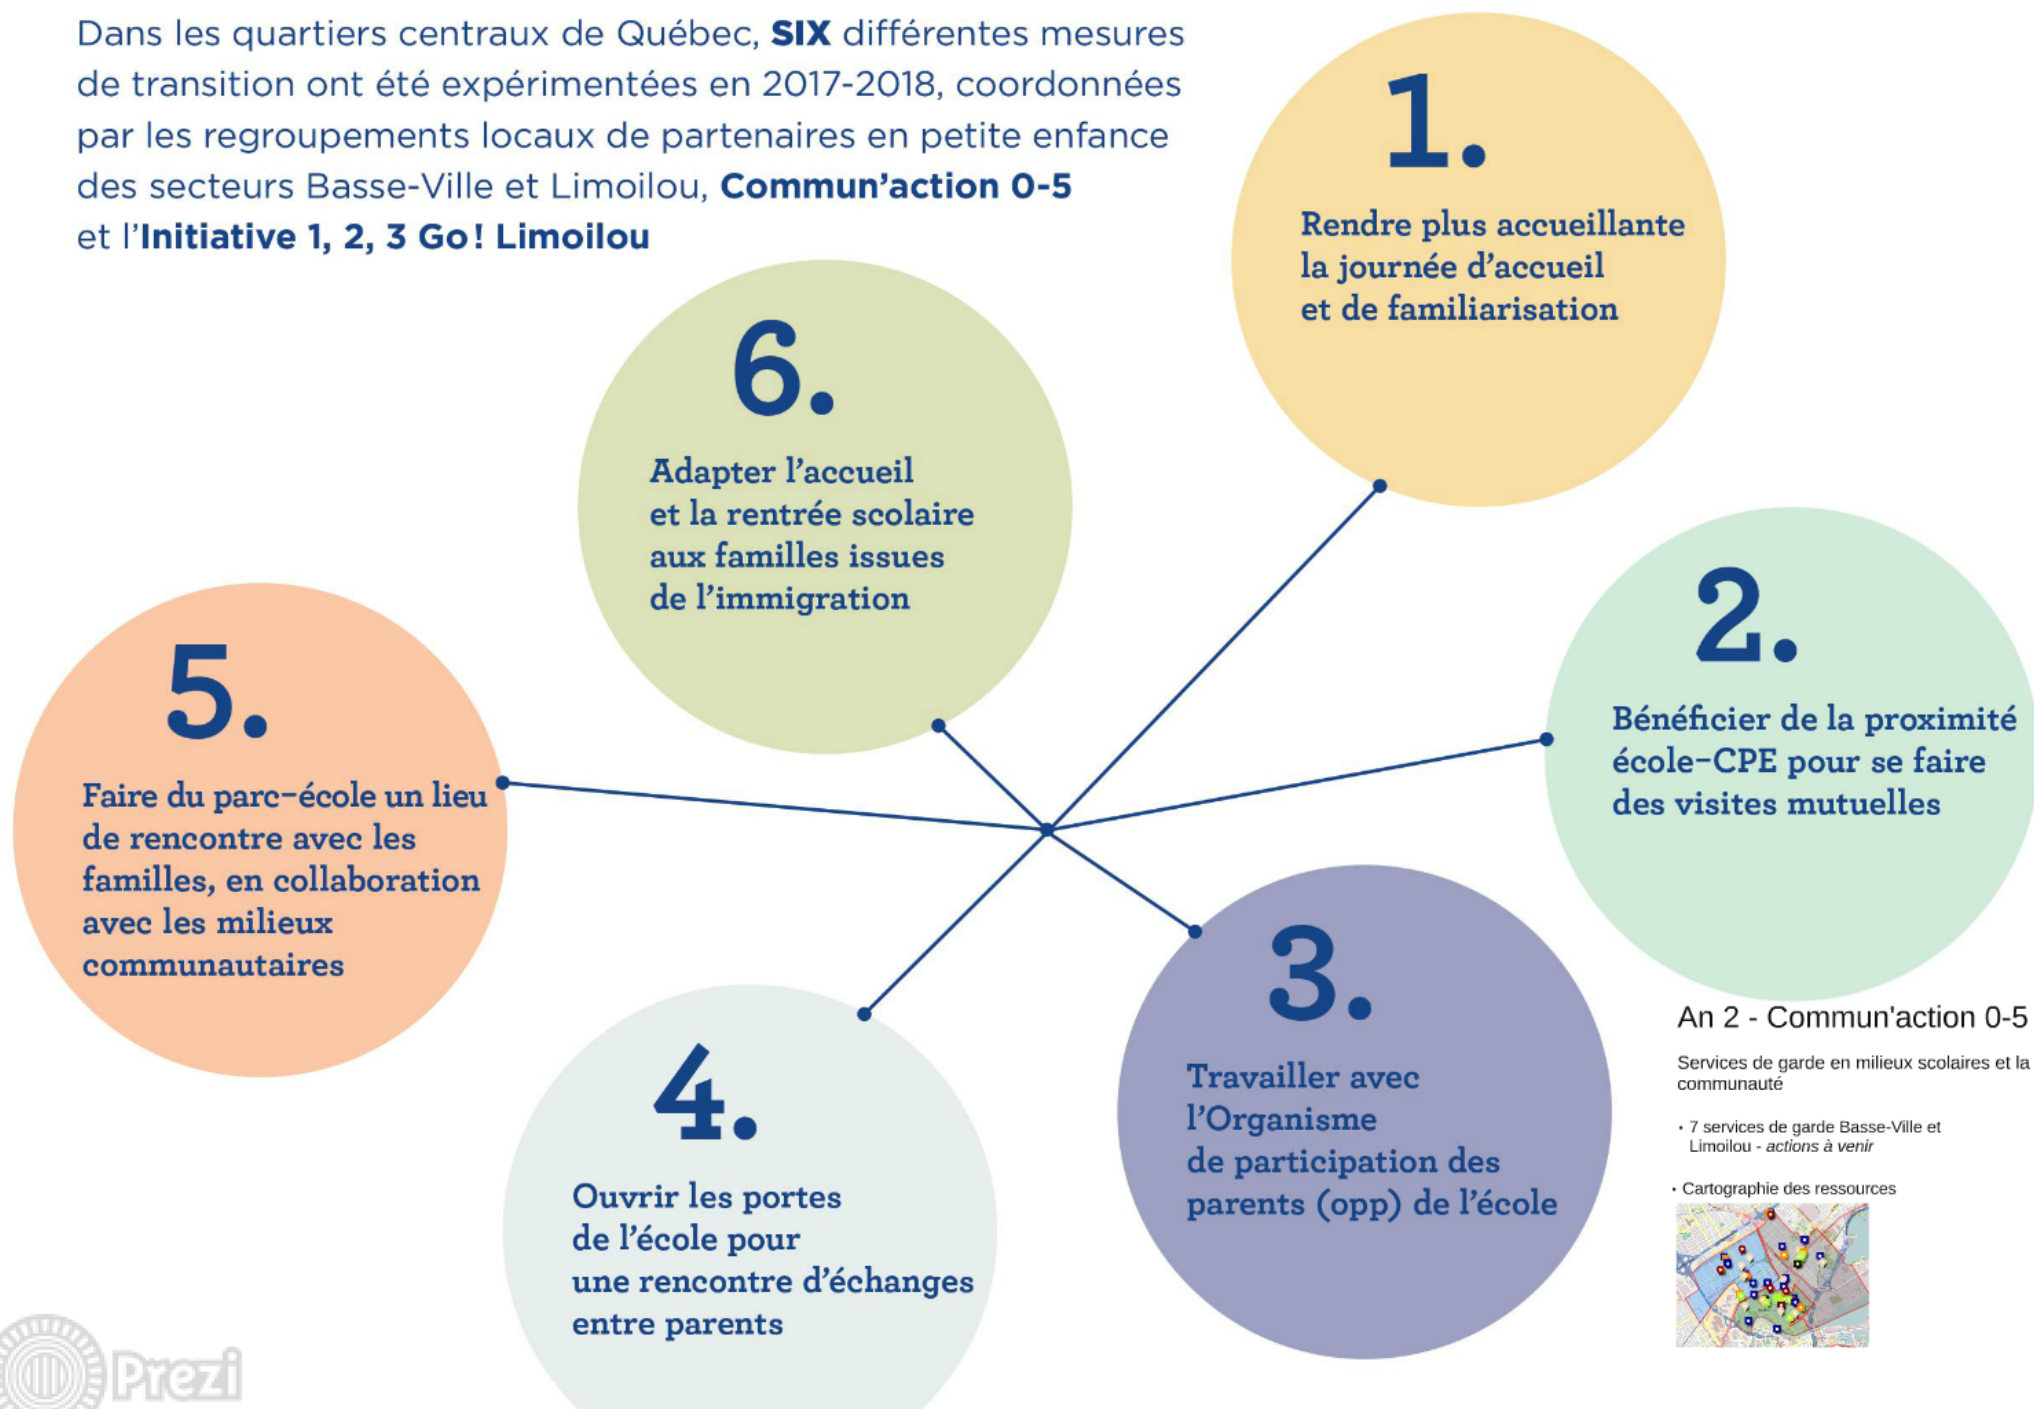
Dans les quartiers centraux de Québec, **SIX** différentes mesures de transition ont été expérimentées en 2017-2018, coordonnées par les regroupements locaux de partenaires en petite enfance des secteurs Basse-Ville et Limoilou, **Commun'action 0-5** et l'**Initiative 1, 2, 3 Go! Limoilou**

1.
Rendre plus accueillante la journée d'accueil et de familiarisation

6.
Adapter l'accueil et la rentrée scolaire aux familles issues de l'immigration

2.
Bénéficier de la proximité école-CPE pour se faire des visites mutuelles

5.
Faire du parc-école un lieu de rencontre avec les familles, en collaboration avec les milieux communautaires

3.
Travailler avec l'Organisme de participation des parents (opp) de l'école

4.
Ouvrir les portes de l'école pour une rencontre d'échanges entre parents

An 2 - Commun'action 0-5

Services de garde en milieux scolaires et la communauté

• 7 services de garde Basse-Ville et Limoilou - *actions à venir*

• Cartographie des ressources

Prezi